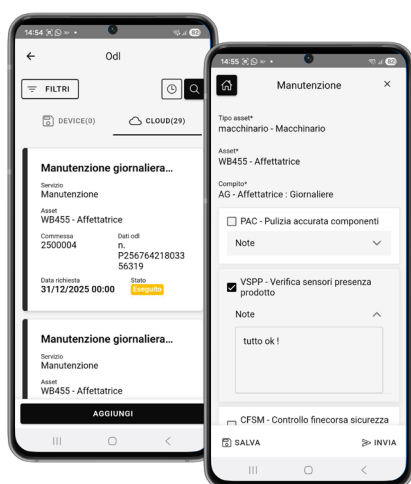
14:54

←

Odl

FILTRI

DEVICE(0)

CLOUD(29)

Manutenzione giornaliera...

Servizio
Manutenzione

Asset
WB455 - Affettatrice

Commessa
2500004

Dati odl
n. P25676421803356319

Data richiesta
31/12/2025 00:00

Stato
Eseguito

Manutenzione giornaliera...

Servizio
Manutenzione

Asset
WB455 - Affettatrice

AGGIUNGI

14:55

Manutenzione

×

Tipo asset*
macchinario - Macchinario

Asset*
WB455 - Affettatrice

Compito*
AG - Affettatrice : Giornaliere

PAC - Pulizia accurata componenti

Note

VSPP - Verifica sensori presenza prodotto

Note

tutto ok !

CFSM - Controllo finecorsa sicurezza

SALVA

INVIA